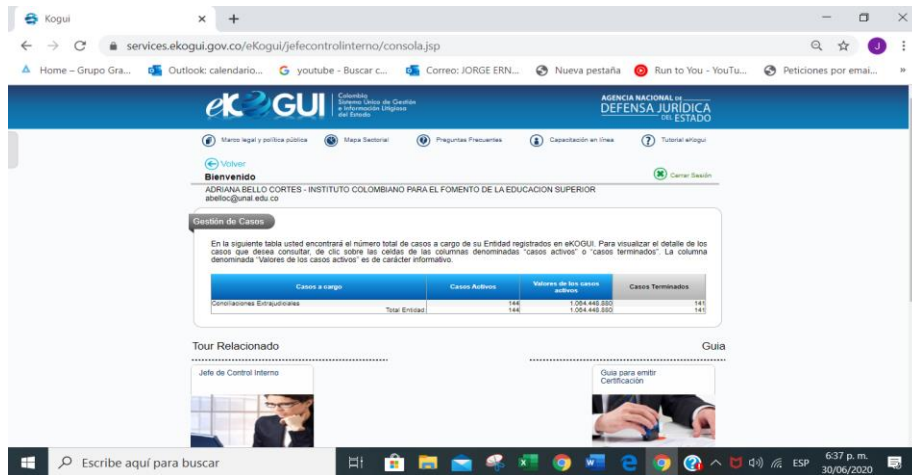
Kogui
services.ekogui.gov.co/eKogui/jefecontrolinterno/consola.jsp
Home – Grupo Gra... Outlook: calendario... youtube - Buscar c... Correo: JORGE ERN... Nueva pestaña Run to You - YouTu... Peticiones por emai...

eKOGUI Colombia Sistema Único de Gestión e Información Litigiosa del Estado
AGENCIA NACIONAL DE DEFENSA JURÍDICA DEL ESTADO

Marco legal y política pública Mapa Sectorial Preguntas Frecuentes Capacitación en línea Tutorial eKogui

Volver
Bienvenido
Cerrar Sesión
ADRIANA BELLO CORTES - INSTITUTO COLOMBIANO PARA EL FOMENTO DE LA EDUCACION SUPERIOR
abelloc@unal.edu.co

Gestión de Casos

En la siguiente tabla usted encontrará el número total de casos a cargo de su Entidad registrados en eKOGUI. Para visualizar el detalle de los casos que desea consultar, de clic sobre las celdas de las columnas denominadas "casos activos" o "casos terminados". La columna denominada "Valores de los casos activos" es de carácter informativo.

| Casos a cargo | Casos Activos | Valores de los casos activos | Casos Terminados |
|---|---|---|---|
| Conciliaciones Extrajudiciales | 144 | 1.064.446.880 | 141 |
| Total Entidad | 144 | 1.064.446.880 | 141 |

Tour Relacionado
Guia
Jefe de Control Interno
Guia para emitir Certificación

Escribe aquí para buscar
ESP 6:37 p. m. 30/06/2020